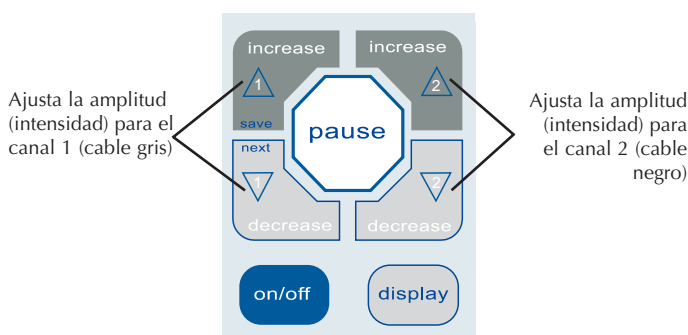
Ajusta la amplitud (intensidad) para el canal 1 (cable gris)

increase
1
save

increase
2

pause

next
1
decrease

2
decrease

on/off

display

Ajusta la amplitud (intensidad) para el canal 2 (cable negro)